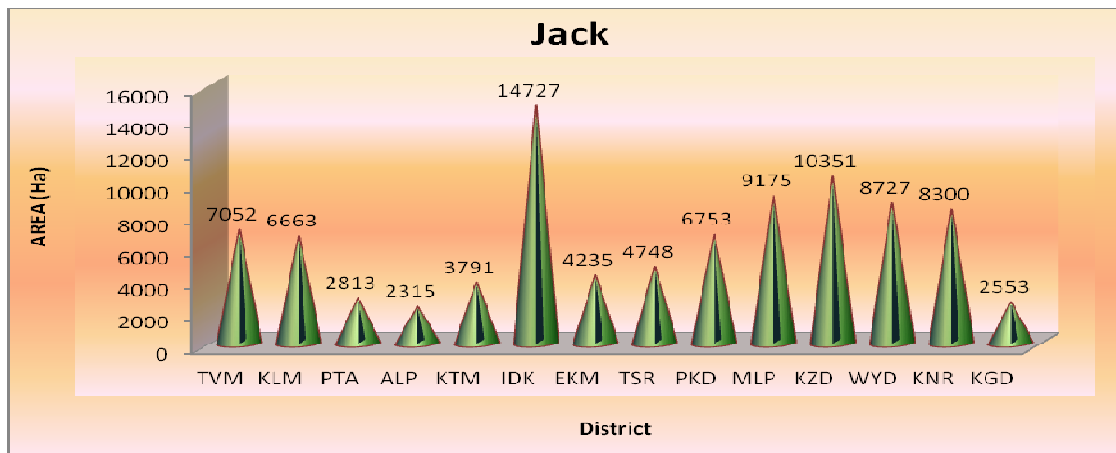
Jack

AREA (Ha)

16000
14000
12000
10000
8000
6000
4000
2000
0

7052 6663 2813 2315 3791 14727 4235 4748 6753 9175 10351 8727 8300 2553

TVM KLM PTA ALP KTM IDK EKM TSR PKD MLP KZD WYD KNR KGD

District